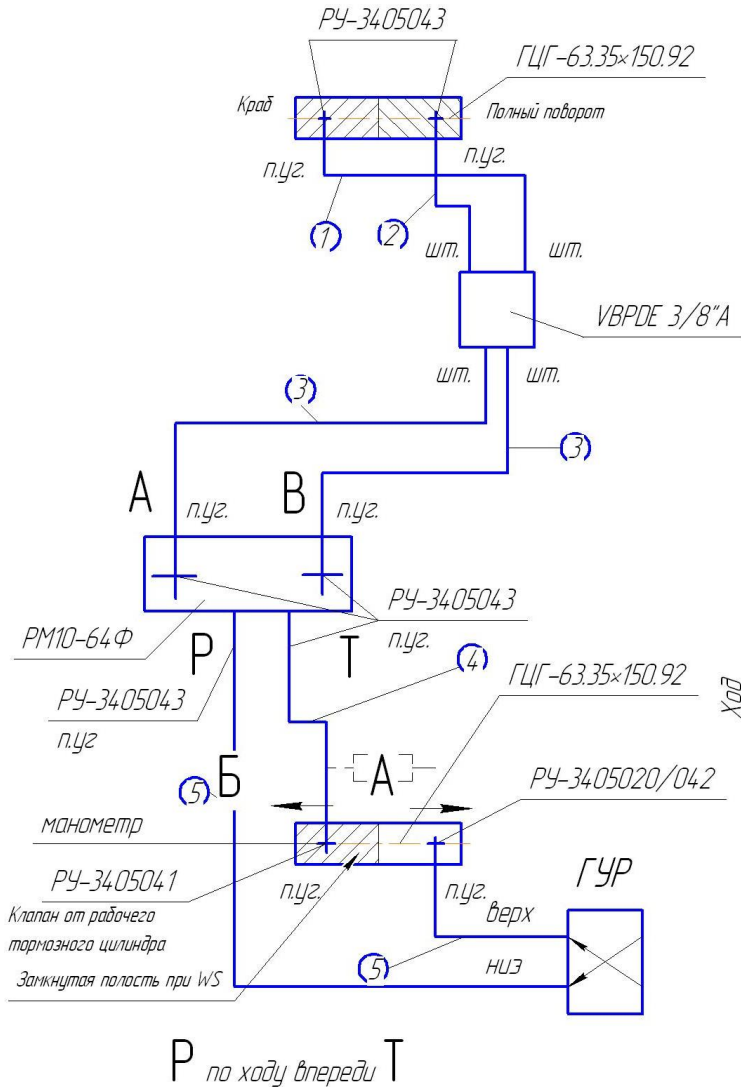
РУ-3405043

ГЦГ-63.35×150.92

Краб

Полный поворот

п.уг.

п.уг.

1

2

шт.

шт.

VBPDE 3/8"A

шт.

шт.

3

3

A

п.уг.

B

п.уг.

РУ-3405043

п.уг.

РМ10-64Ф

P

T

4

ГЦГ-63.35×150.92

Ход

РУ-3405043

п.уг

5

Б

A

РУ-3405020/042

манометр

РУ-3405041

п.уг.

п.уг.

верх

ГУР

Клапан от рабочего тормозного цилиндра

Замкнутая полость при WS

5

низ

P по ходу впереди T